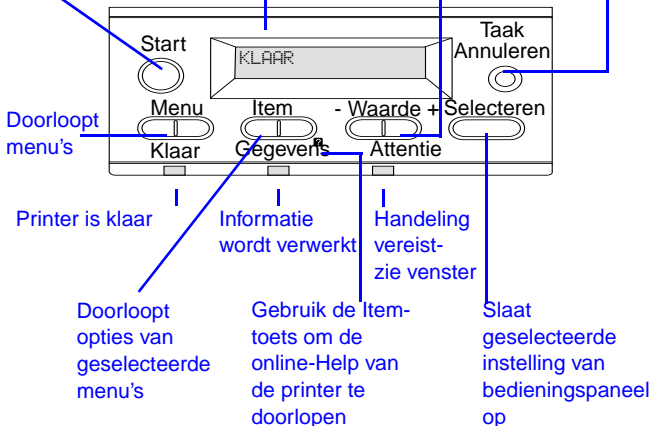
Start

KLAAR

Taak Annuleren

Doorloopt menu's

Menu

Item

- Waarde +

Selecteren

Klaar

Gegevens

Attentie

Printer is klaar

Informatie wordt verwerkt

Handeling vereist-zie venster

Doorloopt opties van geselecteerde menu's

Gebruik de Item-toets om de online-Help van de printer te doorlopen

Slaat geselecteerde instelling van bedieningspaneel op